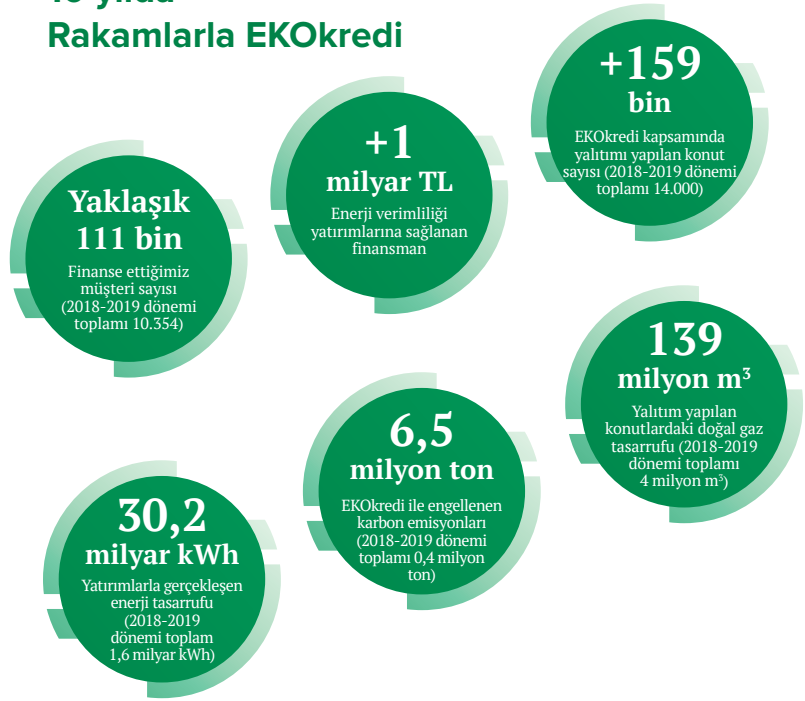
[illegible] yılda
Rakamlarla EKOkredi

Yaklaşık 111 bin
Finanse ettiğimiz müşteri sayısı (2018-2019 dönemi toplamı 10.354)

+1 milyar TL
Enerji verimliliği yatırımlarına sağlanan finansman

+159 bin
EKOkredi kapsamında yalıtımı yapılan konut sayısı (2018-2019 dönemi toplamı 14.000)

139 milyon $m^3$
Yalıtım yapılan konutlardaki doğal gaz tasarrufu (2018-2019 dönemi toplamı 4 milyon $m^3$)

6,5 milyon ton
EKOkredi ile engellenen karbon emisyonları (2018-2019 dönemi toplamı 0,4 milyon ton)

30,2 milyar kWh
Yatırımlarla gerçekleşen enerji tasarrufu (2018-2019 dönemi toplam 1,6 milyar kWh)